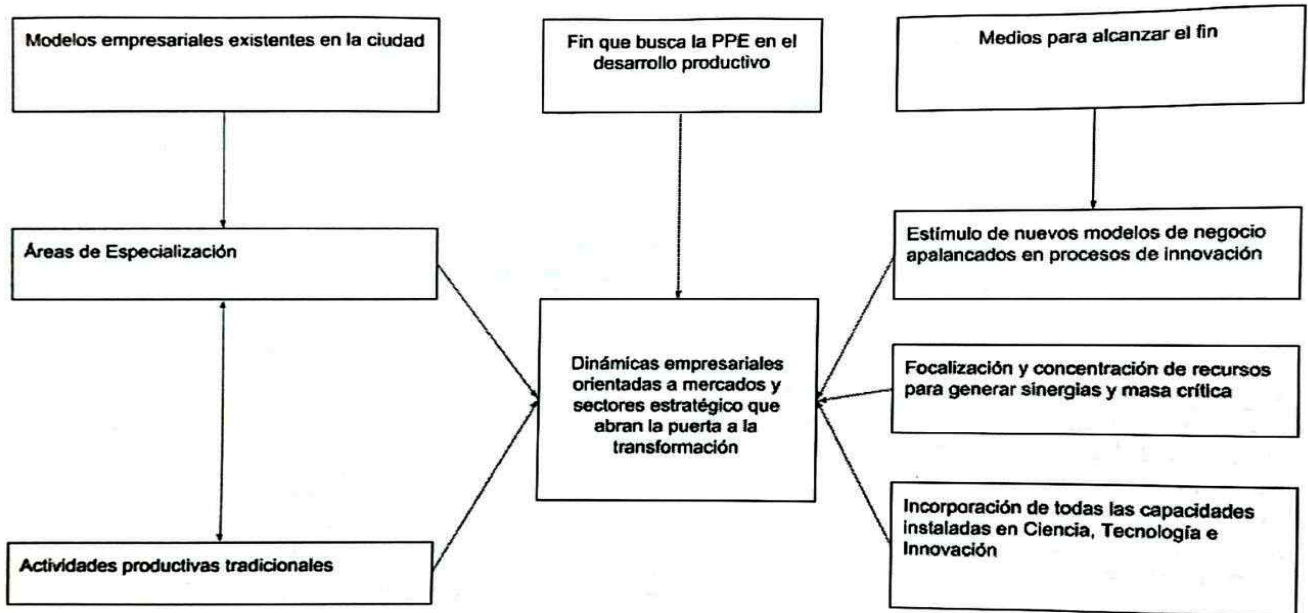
Modelos empresariales existentes en la ciudad

Fin que busca la PPE en el desarrollo productivo

Medios para alcanzar el fin

Áreas de Especialización

Estímulo de nuevos modelos de negocio apalancados en procesos de innovación

Dinámicas empresariales orientadas a mercados y sectores estratégico que abran la puerta a la transformación

Focalización y concentración de recursos para generar sinergias y masa crítica

Incorporación de todas las capacidades instaladas en Ciencia, Tecnología e Innovación

Actividades productivas tradicionales